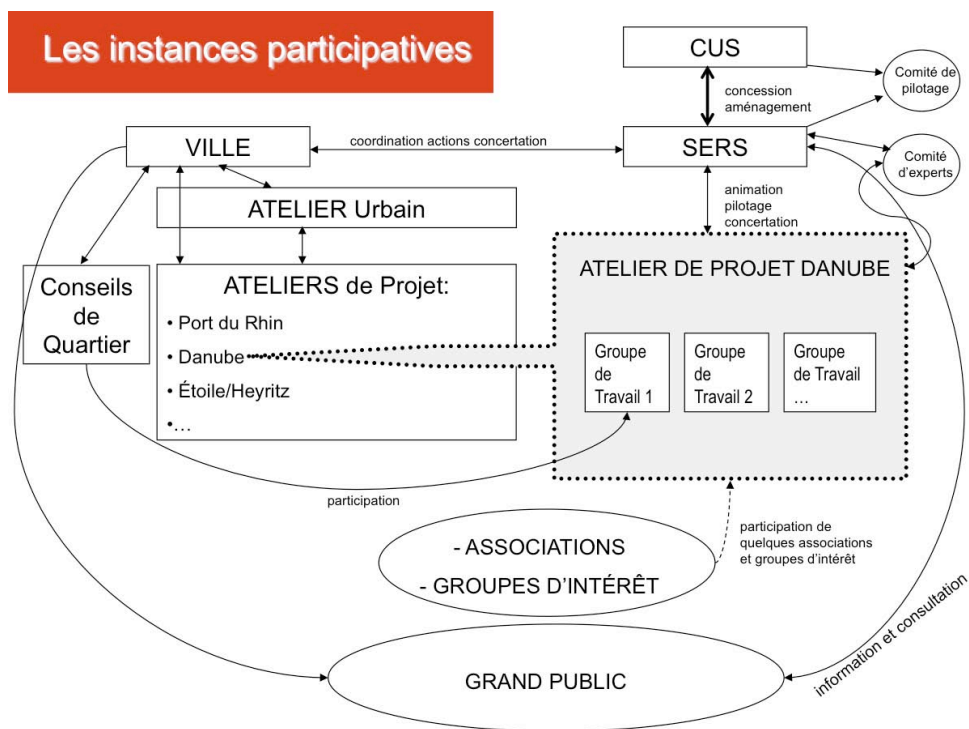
Les instances participatives

CUS

Comité de pilotage

concession aménagement

VILLE

coordination actions concertation

SERS

Comité d'experts

ATELIER Urbain

animation pilotage concertation

Conseils de Quartier

ATELIERS de Projet:
• Port du Rhin
• Danube
• Étoile/Heyritz
•…

ATELIER DE PROJET DANUBE

Groupe de Travail 1

Groupe de Travail 2

Groupe de Travail …

participation

participation de quelques associations et groupes d'intérêt

- ASSOCIATIONS
- GROUPES D'INTÉRÊT

information et consultation

GRAND PUBLIC